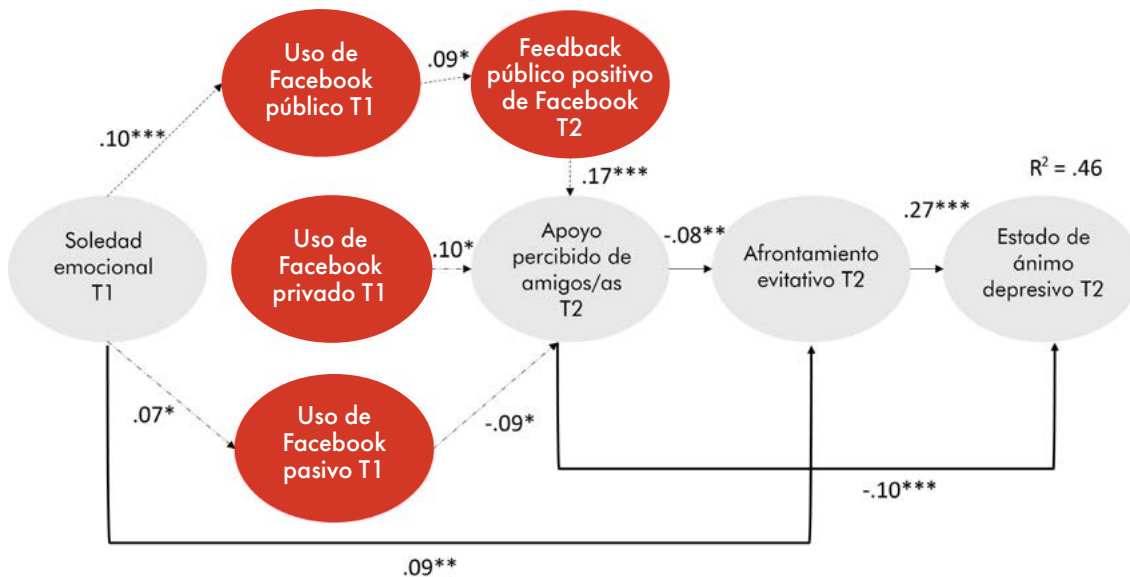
Uso de Facebook público T1

.09*

Feedback público positivo de Facebook T2

.10***

.17***

$R^2$ = .46

Soledad emocional T1

Uso de Facebook privado T1

.10*

Apoyo percibido de amigos/as T2

-.08**

Afrontamiento evitativo T2

.27***

Estado de ánimo depresivo T2

.07*

Uso de Facebook pasivo T1

-.09*

-.10***

.09**